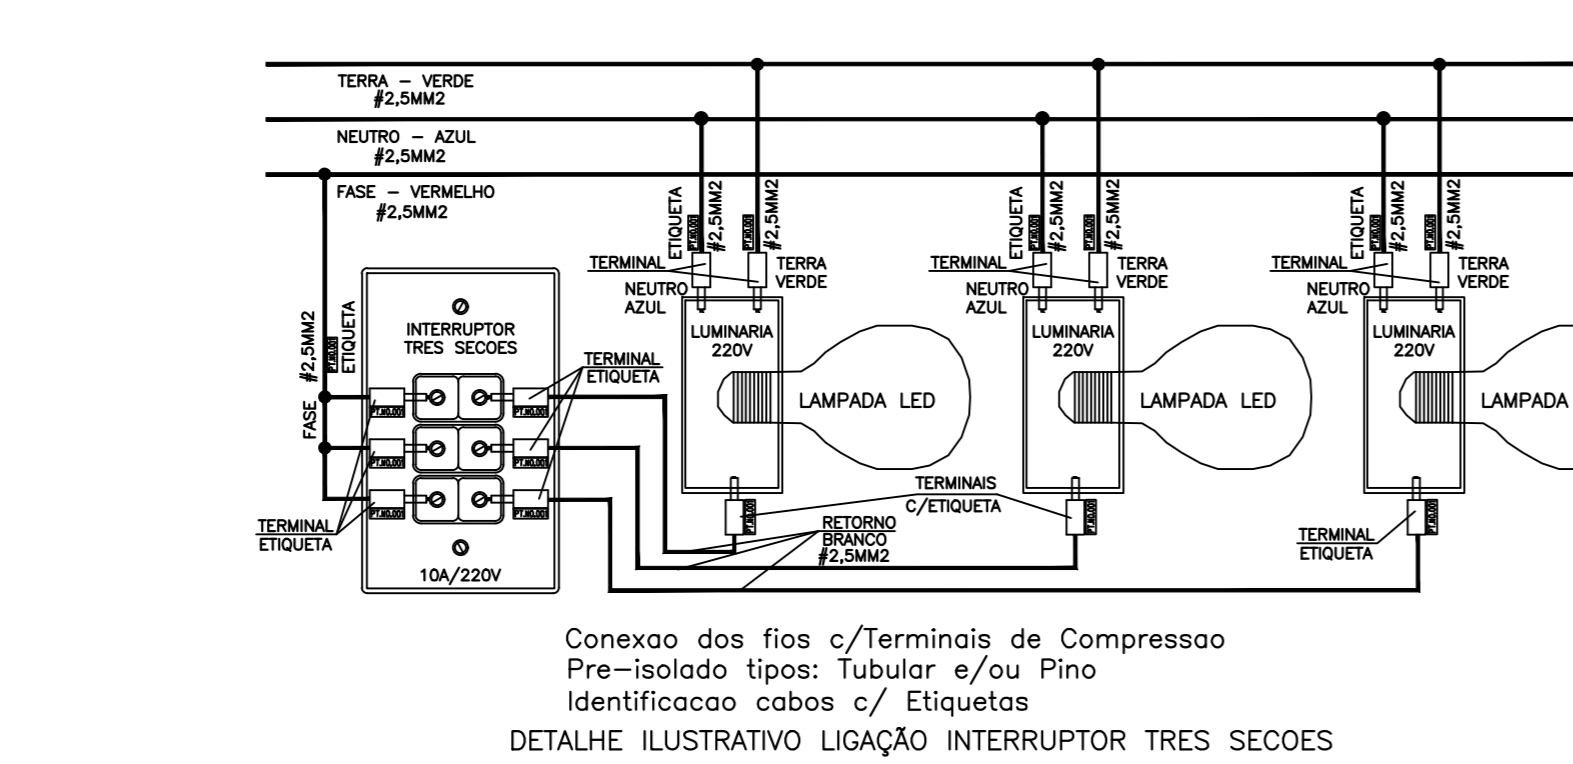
TERRA – VERDE
#2,5MM2

NEUTRO – AZUL
#2,5MM2

FASE – VERMELHO
#2,5MM2

ETIQUETA
PT.NO.001
#2,5MM2
PT.NO.001
#2,5MM2
TERMINAL
TERRA VERDE
NEUTRO AZUL
LUMINARIA 220V
LAMPADA LED

ETIQUETA
PT.NO.001
#2,5MM2
PT.NO.001
#2,5MM2
TERMINAL
TERRA VERDE
NEUTRO AZUL
LUMINARIA 220V
LAMPADA LED

ETIQUETA
PT.NO.001
#2,5MM2
PT.NO.001
#2,5MM2
TERMINAL
TERRA VERDE
NEUTRO AZUL
LUMINARIA 220V
LAMPADA

FASE #2,5MM2
PT.NO.001
ETIQUETA

INTERRUPTOR TRES SECOES
PT.NO.001
PT.NO.001
PT.NO.001
PT.NO.001
PT.NO.001
PT.NO.001
10A/220V

TERMINAL ETIQUETA
TERMINAL ETIQUETA

TERMINAIS C/ETIQUETA
PT.NO.001
PT.NO.001
RETORNO BRANCO #2,5MM2
TERMINAL ETIQUETA
PT.NO.001

Conexao dos fios c/Terminais de Compressao
Pre–isolado tipos: Tubular e/ou Pino
Identificacao cabos c/ Etiquetas
DETALHE ILUSTRATIVO LIGAÇÃO INTERRUPTOR TRES SECOES